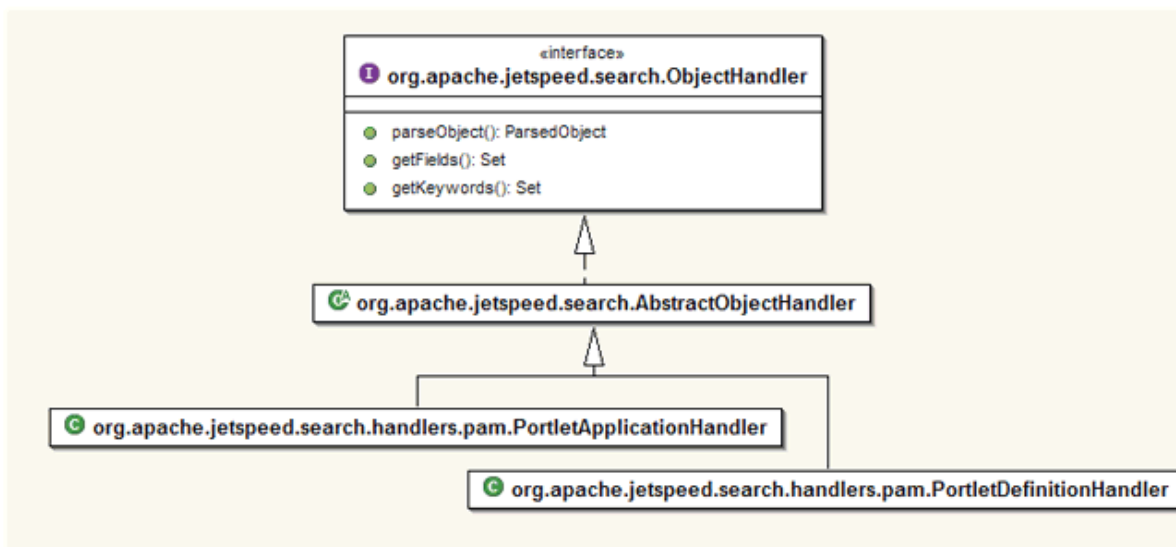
«interface»
I org.apache.jetspeed.search.ObjectHandler

parseObject(): ParsedObject
getFields(): Set
getKeywords(): Set

C org.apache.jetspeed.search.AbstractObjectHandler

C org.apache.jetspeed.search.handlers.pam.PortletApplicationHandler

C org.apache.jetspeed.search.handlers.pam.PortletDefinitionHandler